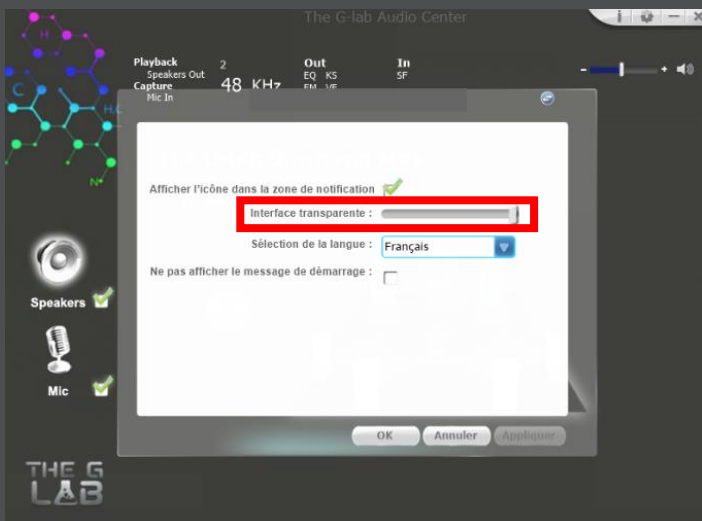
The G-lab Audio Center

H
C
H
N

Playback
Speakers Out
Capture
Mic In

2
48 KHz

Out
EQ KS
EM VE

In
SF

Afficher l'icône dans la zone de notification
Interface transparente :
Sélection de la langue : Français
Ne pas afficher le message de démarrage :

Speakers
Mic

OK
Annuler
Appliquer

THE G LAB